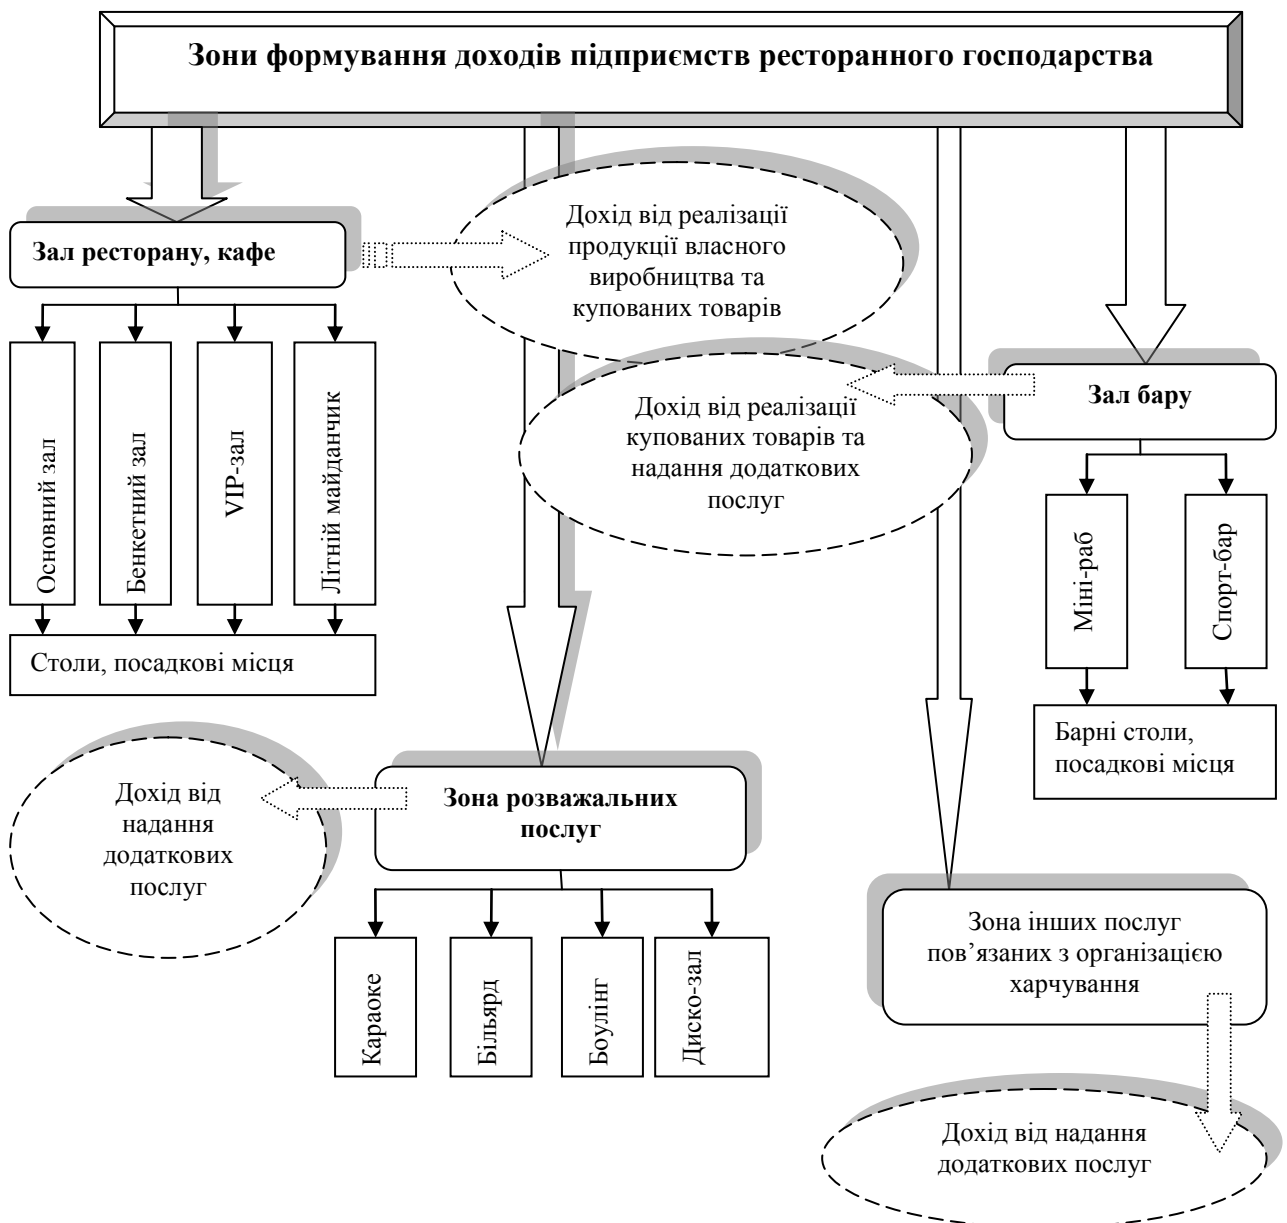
Зони формування доходів підприємств ресторанного господарства

Зал ресторану, кафе

Дохід від реалізації продукції власного виробництва та купованих товарів

Основний зал

Бенкетний зал

VIP-зал

Літній майданчик

Столи, посадкові місця

Дохід від реалізації купованих товарів та надання додаткових послуг

Зал бару

Міні-раб

Спорт-бар

Барні столи, посадкові місця

Дохід від надання додаткових послуг

Зона розважальних послуг

Караоке

Більярд

Боулінг

Диско-зал

Зона інших послуг пов'язаних з організацією харчування

Дохід від надання додаткових послуг